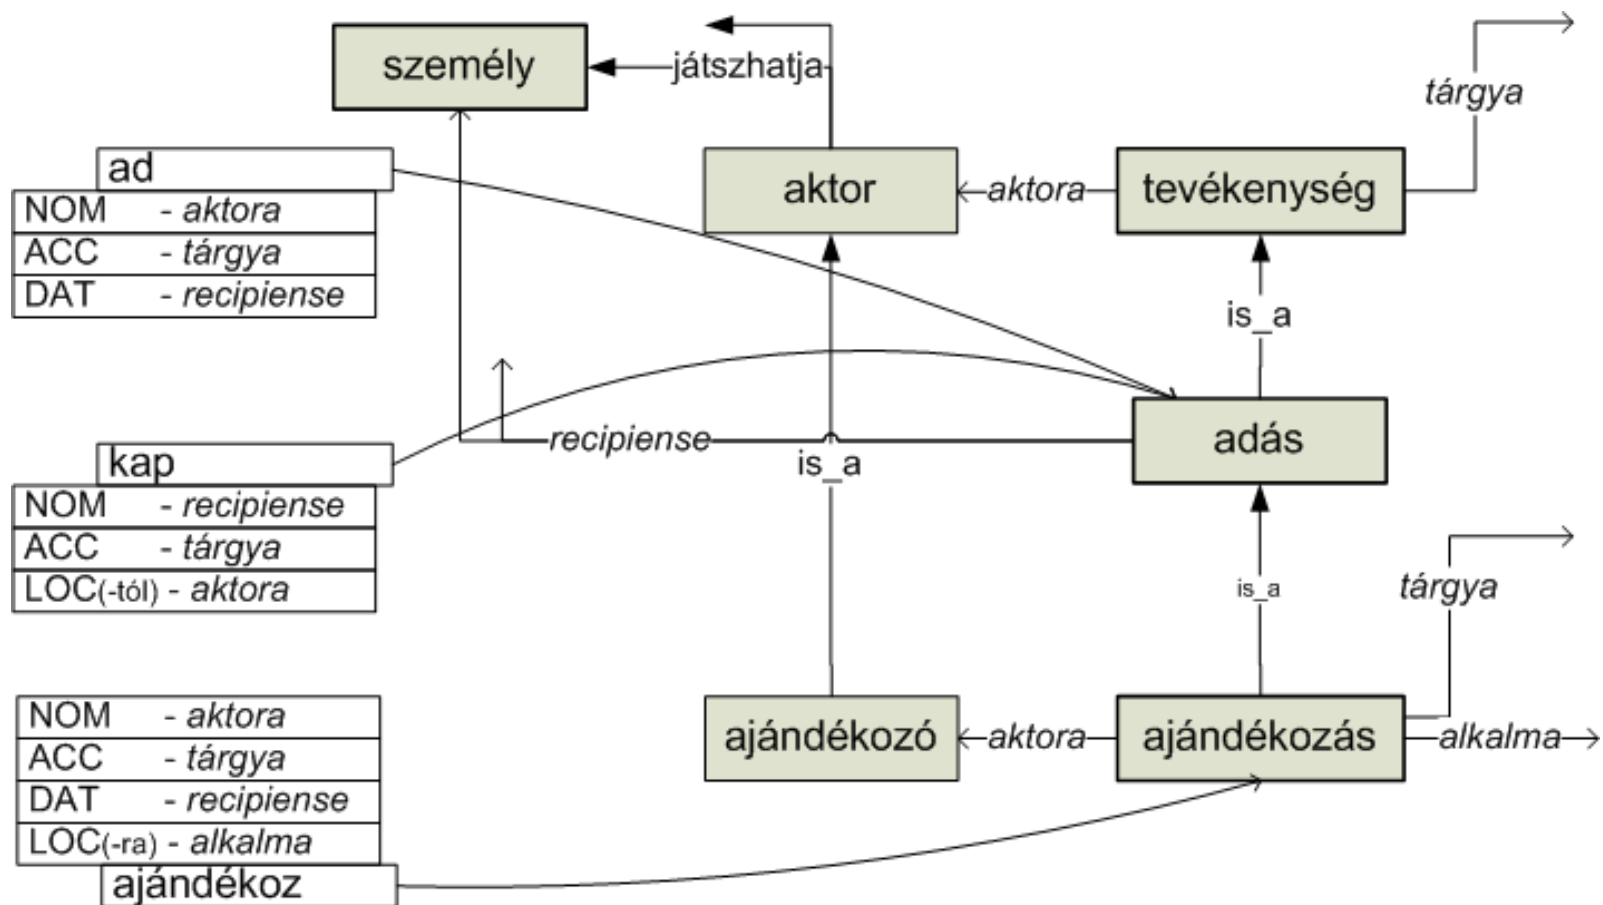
személy
játszhatja
tárgya
ad
| NOM | - aktora |
|---|---|
| ACC | - tárgya |
| DAT | - recipiense |

aktor
aktora
tevékenység
is_a
recipiense
adás
is_a
kap
| NOM | - recipiense |
|---|---|
| ACC | - tárgya |
| LOC(-tól) | - aktora |

is_a
tárgya
| NOM | - aktora |
|---|---|
| ACC | - tárgya |
| DAT | - recipiense |
| LOC(-ra) | - alkalma |

ajándékoz
ajándékozó
aktora
ajándékozás
alkalma